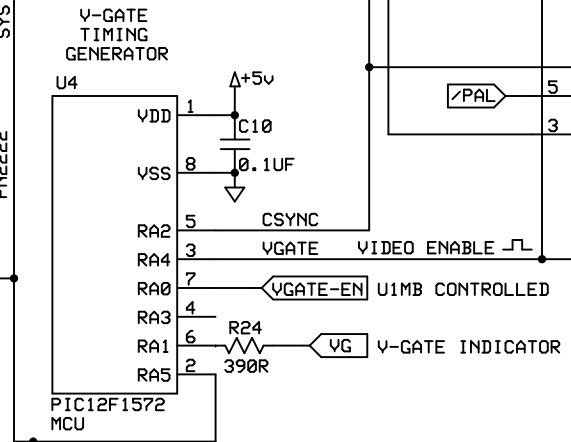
SYS

FREEZE

V-GATE
TIMING
GENERATOR

U4

+5v

VDD 1

C10

VSS 8

0.1UF

/PAL 5

3

RA2 5 CSYNC

RA4 3 VGATE VIDEO ENABLE

RA0 7 VGATE-EN U1MB CONTROLLED

RA3 4

R24

RA1 6 VG V-GATE INDICATOR

390R

RA5 2

PIC12F1572
MCU